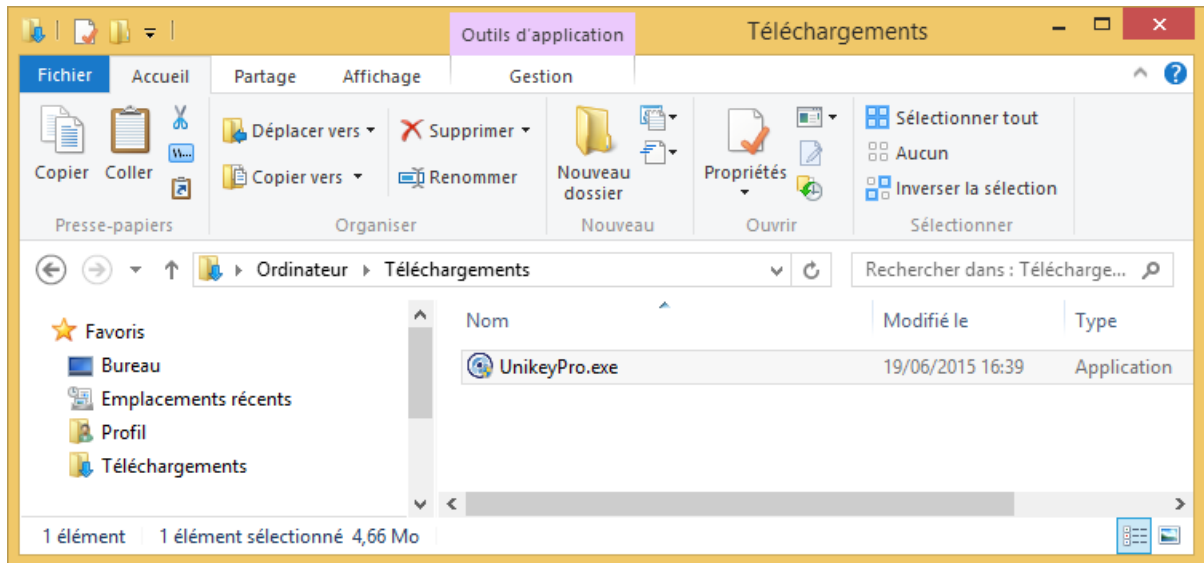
Outils d'application

Téléchargements

Fichier
Accueil
Partage
Affichage
Gestion

Copier
Coller
Presse-papiers

Déplacer vers
Copier vers
Supprimer
Renommer
Organiser

Nouveau dossier
Nouveau

Propriétés
Ouvrir

Sélectionner tout
Aucun
Inverser la sélection
Sélectionner

Ordinateur ▸ Téléchargements

Rechercher dans : Télécharge...

Favoris
Bureau
Emplacements récents
Profil
Téléchargements

| Nom | Modifié le | Type |
|---|---|---|
| UnikeyPro.exe | 19/06/2015 16:39 | Application |

1 élément   1 élément sélectionné 4,66 Mo